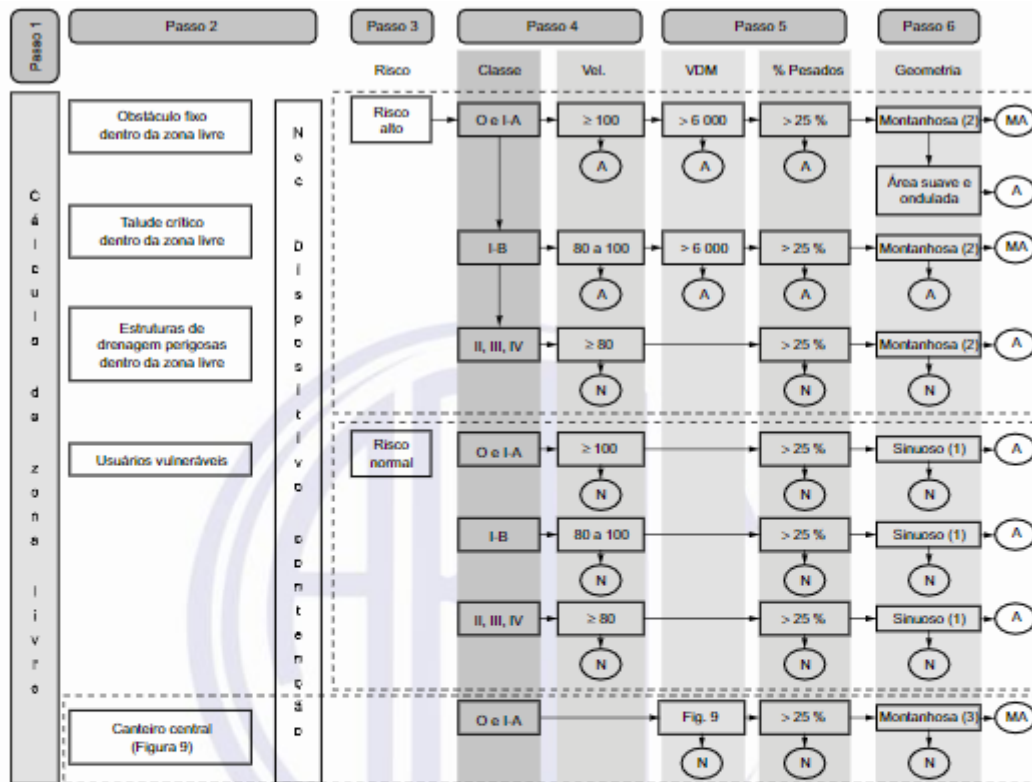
Passo 1

Passo 2

Passo 3

Passo 4

Passo 5

Passo 6

Risco

Classe

Vel.

VDM

% Pesados

Geometria

Cálculo da zona livre

Obstáculo fixo dentro da zona livre

Talude crítico dentro da zona livre

Estruturas de drenagem perigosas dentro da zona livre

Usuários vulneráveis

Canteiro central (Figura 9)

Nec Dispositivo contenção

Risco alto

O e I-A

$\geq 100$

$> 6\ 000$

$> 25\ \%$

Montanhosa (2)

MA

A

A

A

Área suave e ondulada

A

I-B

80 a 100

$> 6\ 000$

$> 25\ \%$

Montanhosa (2)

MA

A

A

A

A

II, III, IV

$\geq 80$

$> 25\ \%$

Montanhosa (2)

A

N

N

N

Risco normal

O e I-A

$\geq 100$

$> 25\ \%$

Sinuoso (1)

A

N

N

N

I-B

80 a 100

$> 25\ \%$

Sinuoso (1)

A

N

N

N

II, III, IV

$\geq 80$

$> 25\ \%$

Sinuoso (1)

A

N

N

N

O e I-A

Fig. 9

$> 25\ \%$

Montanhosa (3)

MA

N

N

N